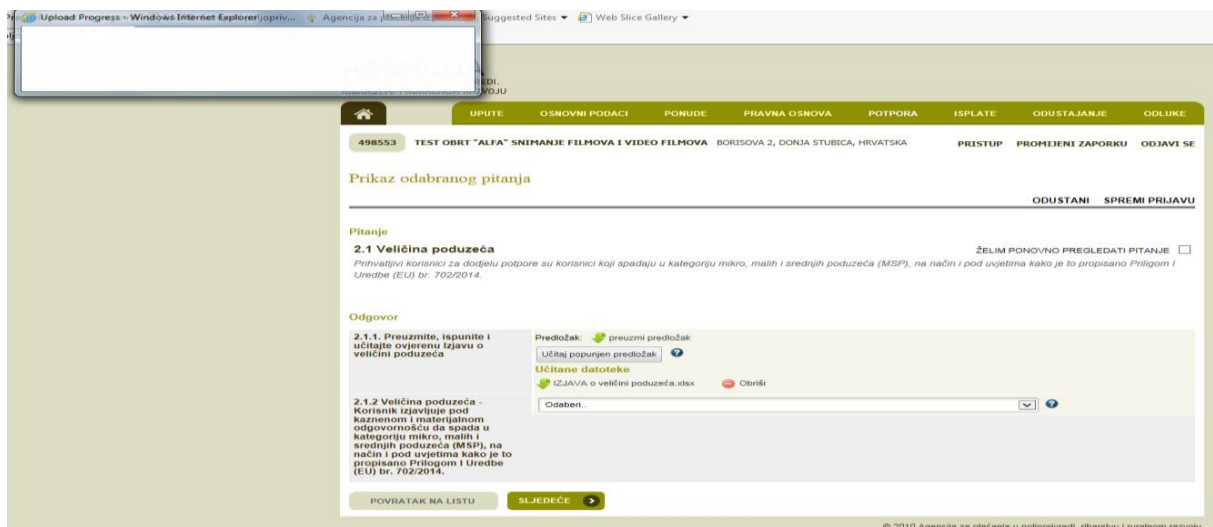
Upload Progress - Windows Internet Explorer | Agencija za | Suggested Sites ▾ | Web Slice Gallery ▾

AGENCIJA
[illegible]REDI.
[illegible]VOJU

UPUTE | OSNOVNI PODACI | PONUDE | PRAVNA OSNOVA | POTPORA | ISPLATE | ODUSTAJANJE | ODLUKE

498553 TEST OBRT "ALFA" SNIMANJE FILMOVA I VIDEO FILMOVA BORISOVA 2, DONJA STUBICA, HRVATSKA

PRISTUP PROMIJENI ZAPORKU ODJAVI SE

Prikaz odabranog pitanja

ODUSTANI SPREMI PRIJAVU

Pitanje

2.1 Veličina poduzeća

ŽELIM PONOVNO PREGLEDATI PITANJE

Prihvatljivi korisnici za dodjelu potpore su korisnici koji spadaju u kategoriju mikro, malih i srednjih poduzeća (MSP), na način i pod uvjetima kako je to propisano Priligom I Uredbe (EU) br. 702/2014.

Odgovor

| | |
|---|---|
| 2.1.1. Preuzmite, ispunite i učitajte ovjerenu izjavu o veličini poduzeća | Predložak: preuzmi predložak<br>Učitaj popunjen predložak<br>Učitane datoteke<br>IZJAVA o veličini poduzeća.xlsx Obriši |
| 2.1.2 Veličina poduzeća - Korisnik izjavljuje pod kaznenom i materijalnom odgovornošću da spada u kategoriju mikro, malih i srednjih poduzeća (MSP), na način i pod uvjetima kako je to propisano Prilogom I Uredbe (EU) br. 702/2014. | Odaberi... |

POVRATAK NA LISTU SLJEDEĆE

© 2010 Agencija za plaćanja u poljoprivredi, ribarstvu i ruralnom razvoju